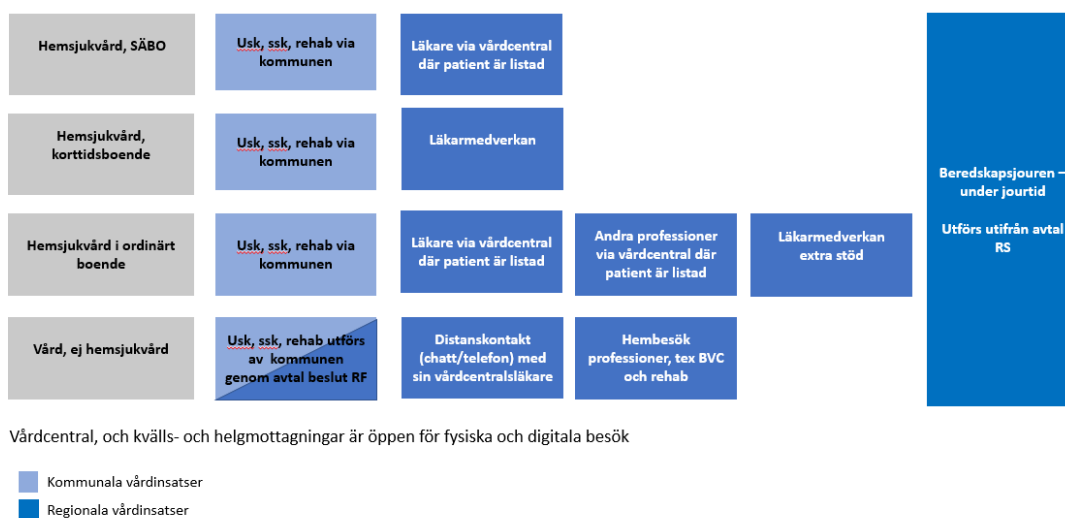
Hemsjukvård, SÄBO

Usk, ssk, rehab via kommunen

Läkare via vårdcentral där patient är listad

Hemsjukvård, korttidsboende

Usk, ssk, rehab via kommunen

Läkarmedverkan

Hemsjukvård i ordinärt boende

Usk, ssk, rehab via kommunen

Läkare via vårdcentral där patient är listad

Andra professioner via vårdcentral där patient är listad

Läkarmedverkan extra stöd

Vård, ej hemsjukvård

Usk, ssk, rehab utförs av kommunen genom avtal beslut RF

Distanskontakt (chatt/telefon) med sin vårdcentralsläkare

Hembesök professioner, tex BVC och rehab

Beredskapsjouren – under jourtid

Utförs utifrån avtal RS

Vårdcentral, och kvälls- och helgmottagningar är öppen för fysiska och digitala besök

Kommunala vårdinsatser

Regionala vårdinsatser